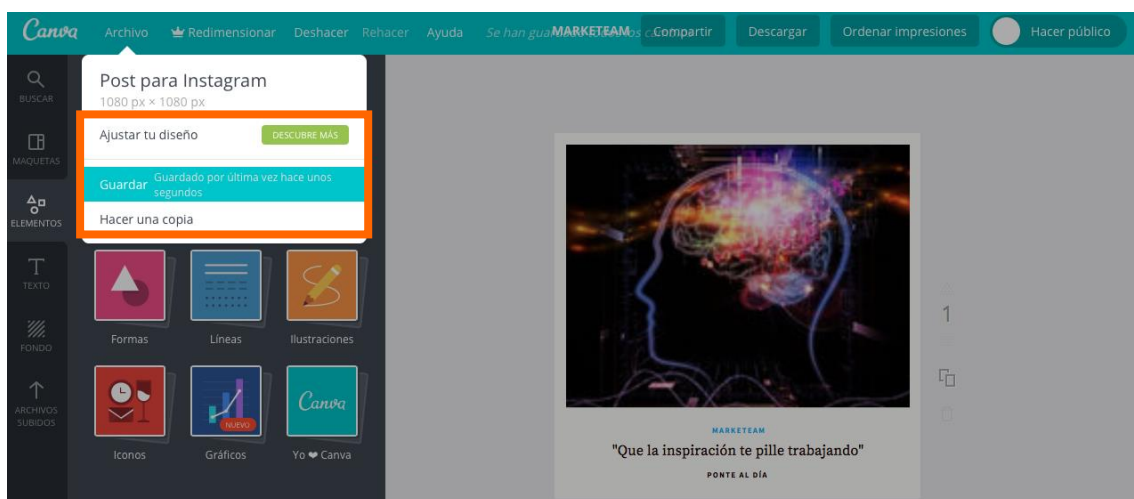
Canva Archivo Redimensionar Deshacer Rehacer Ayuda Se han gua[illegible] MARKETEAM Compartir Descargar Ordenar impresiones Hacer público

BUSCAR
MAQUETAS
ELEMENTOS
TEXTO
FONDO
ARCHIVOS SUBIDOS

Post para Instagram
1080 px × 1080 px

Ajustar tu diseño DESCUBRE MÁS

Guardar Guardado por última vez hace unos segundos

Hacer una copia

Formas
Líneas
Ilustraciones
Iconos
NUEVO
Gráficos
Canva
Yo ❤ Canva

1

MARKETEAM
"Que la inspiración te pille trabajando"
PONTE AL DÍA